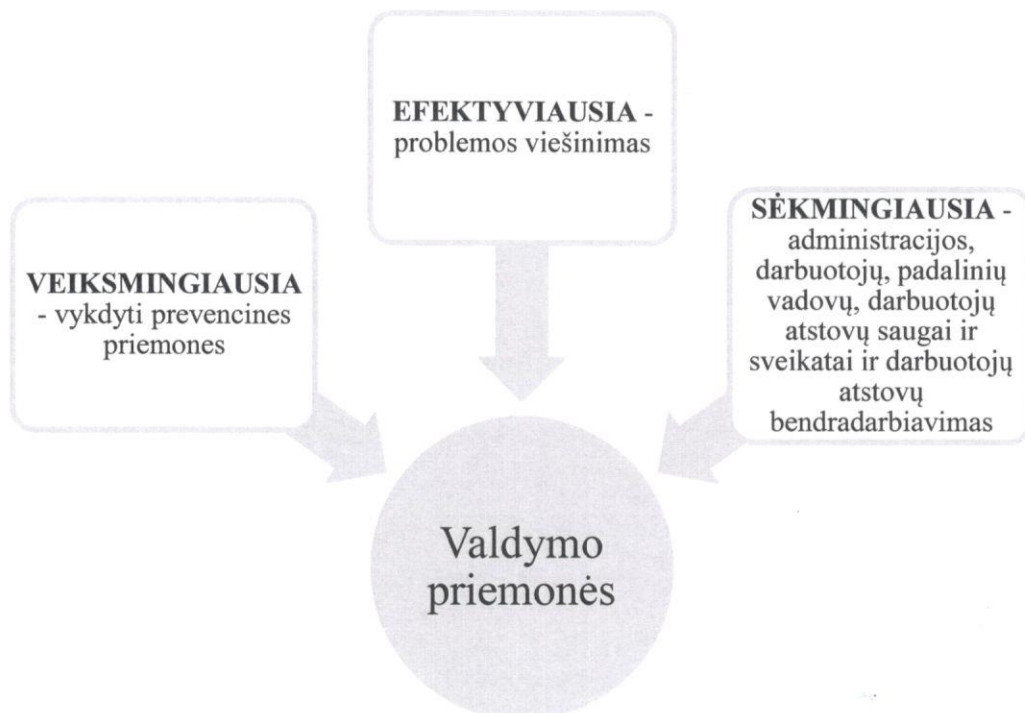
**EFEKTYVIAUSIA** - problemos viešinimas

**VEIKSMINGIAUSIA** - vykdyti prevencines priemones

**SĖKMINGIAUSIA** - administracijos, darbuotojų, padalinių vadovų, darbuotojų atstovų saugai ir sveikatai ir darbuotojų atstovų bendradarbiavimas

Valdymo priemonės